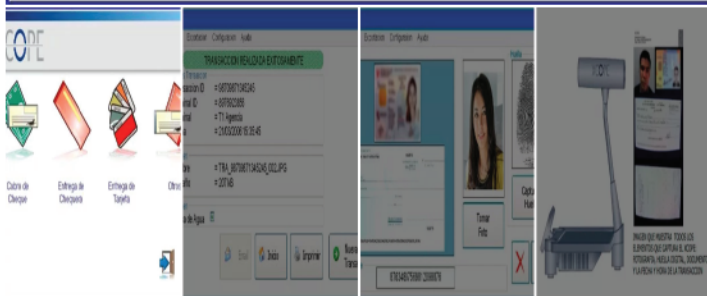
COPE

Cobro de Cheque

Entrega de Chequera

Entrega de Tarjeta

Otros

TRANSACCION REALIZADA EXITOSAMENTE

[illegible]acción ID = 9870987134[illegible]

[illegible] ID = 6076923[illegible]

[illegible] = T1 Agencia

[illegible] = 21/03/2006 15:35:45

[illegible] = TRA_9870987134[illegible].JPG

= 2074B

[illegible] de Agua

Email

Inicio

Imprimir

Nueva Trans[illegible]

Escritorios Configuracion Ayuda

Perfil

Tomar Foto

Captur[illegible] Hue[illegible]

9783456789012009878

IMAGEN QUE MUESTRA TODOS LOS ELEMENTOS QUE CAPTURA EL KOPE: FOTOGRAFIA, HUELLA DIGITAL, DOCUMENTO Y LA FECHA Y HORA DE LA TRANSACCION